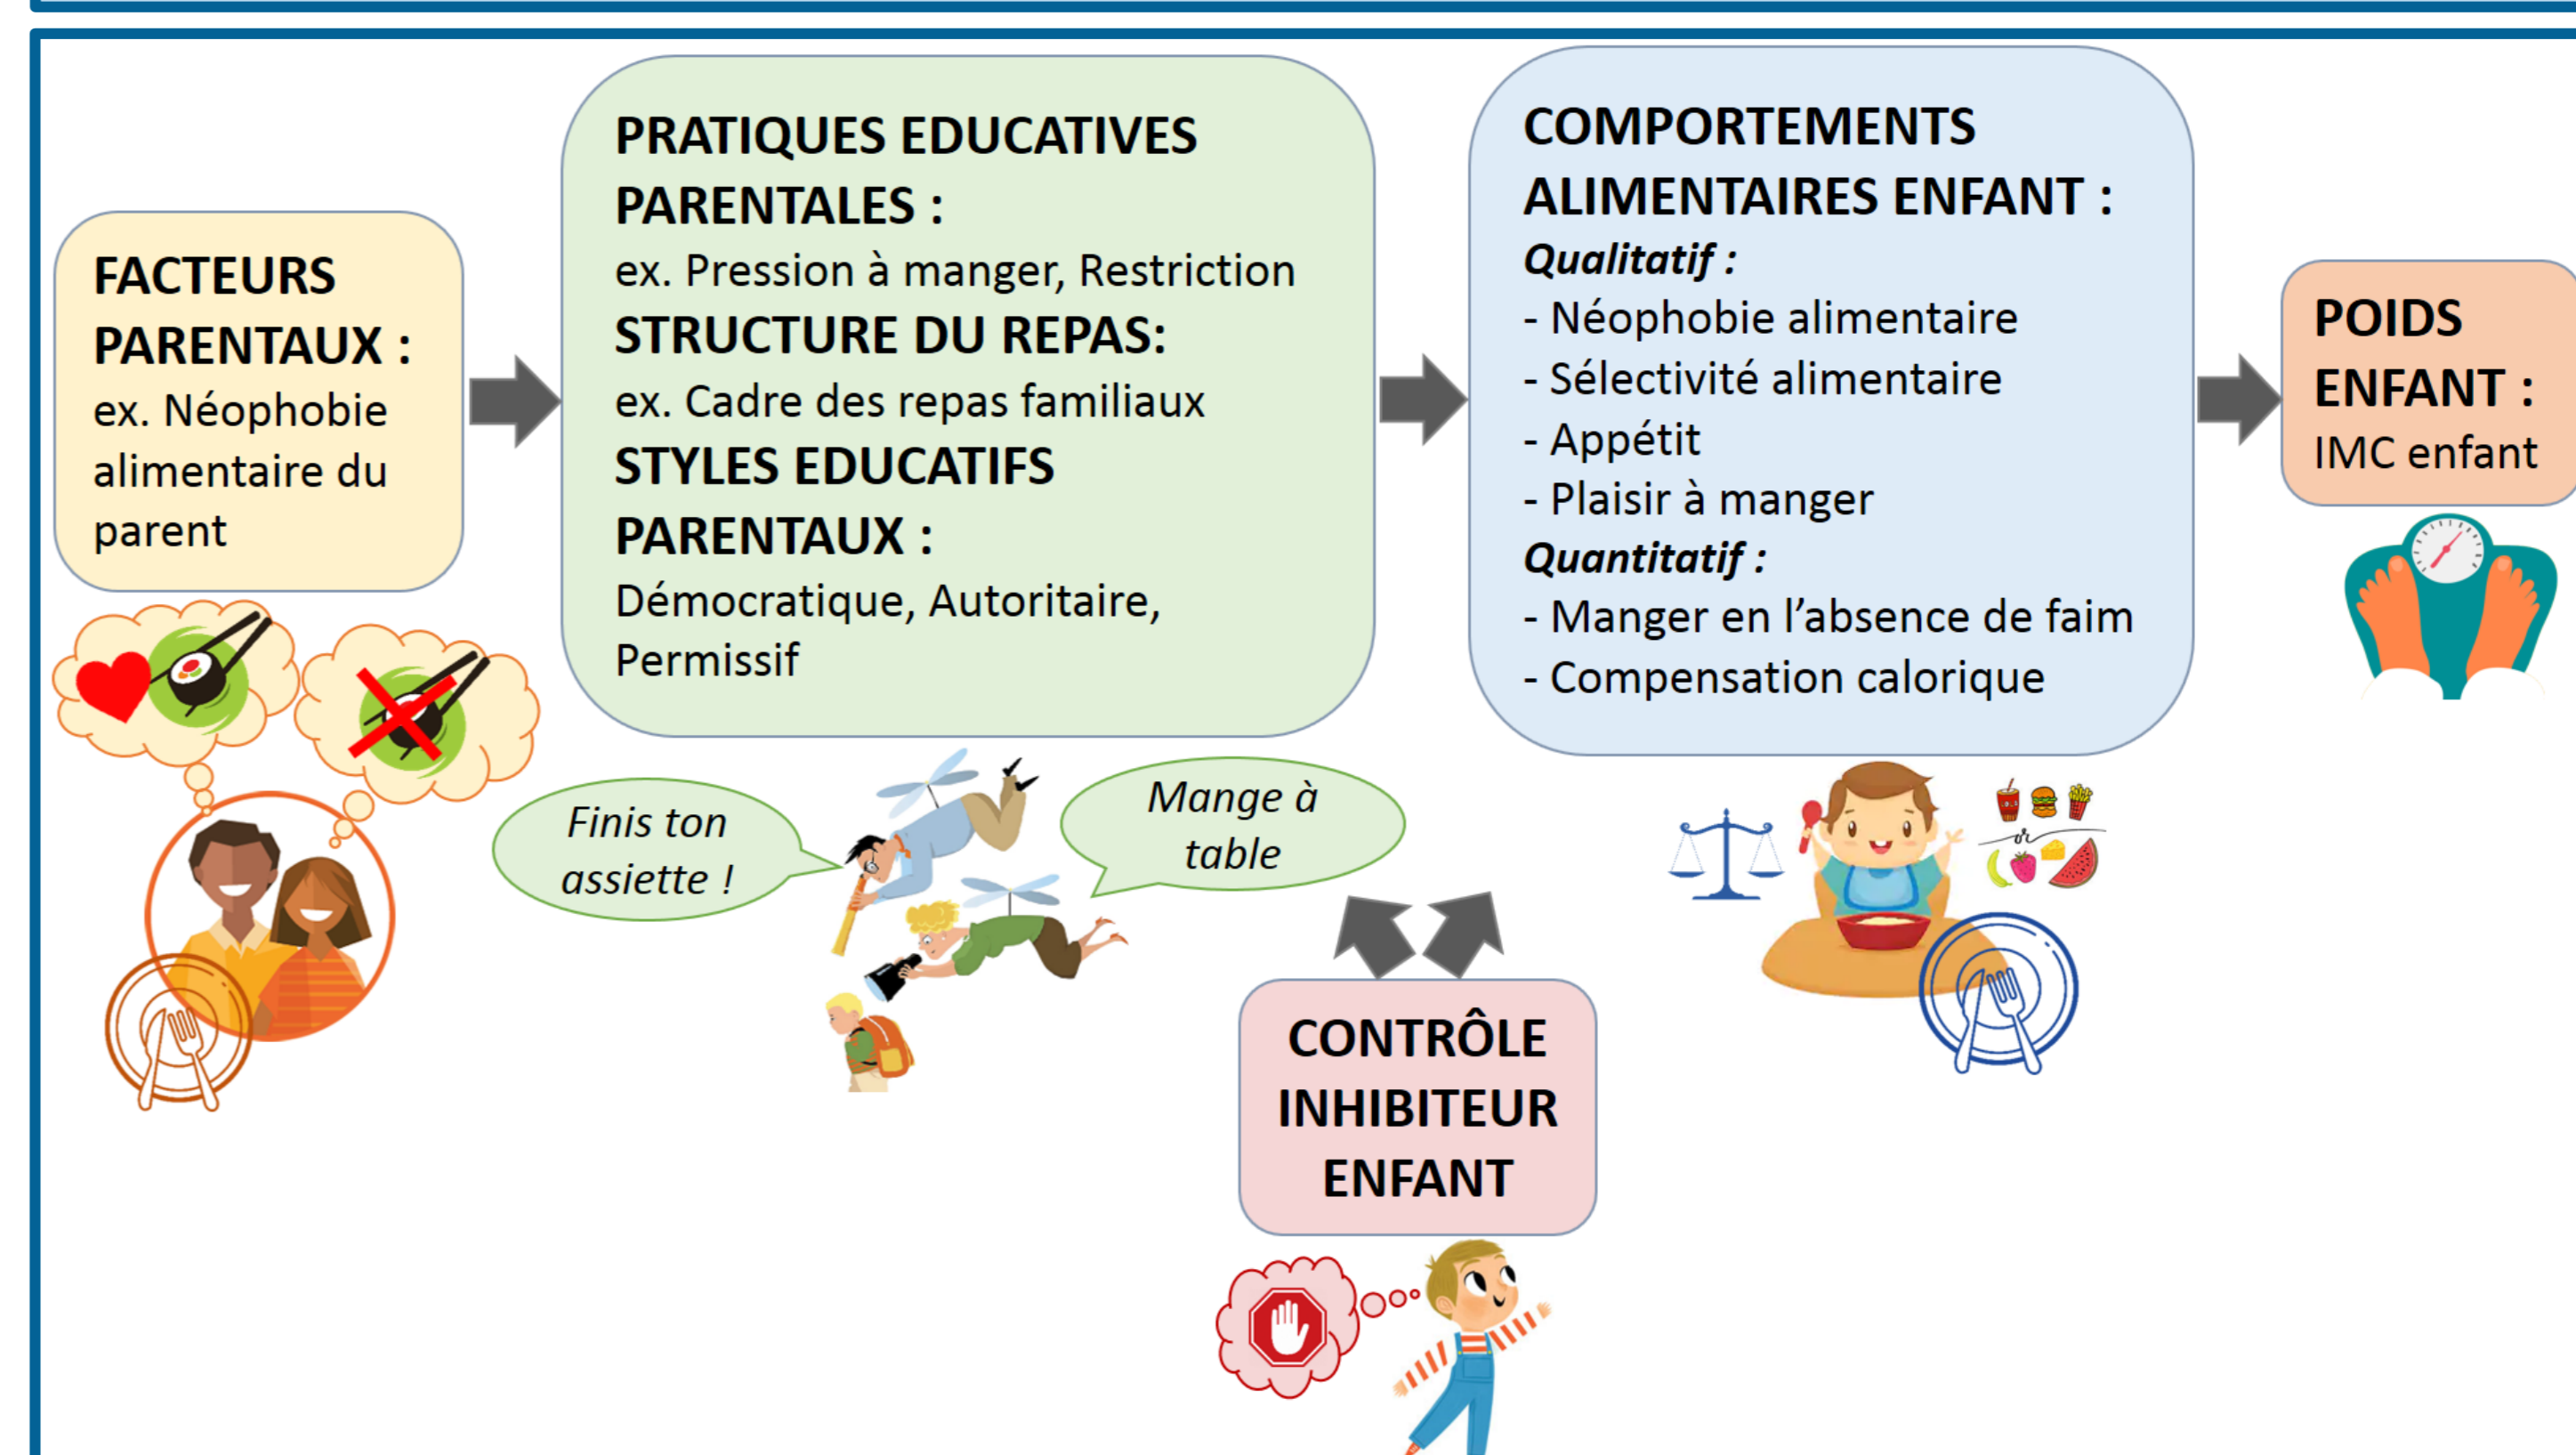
FACTEURS PARENTAUX :
ex. Néophobie alimentaire du parent

PRATIQUES EDUCATIVES PARENTALES :
ex. Pression à manger, Restriction
STRUCTURE DU REPAS:
ex. Cadre des repas familiaux
STYLES EDUCATIFS PARENTAUX :
Démocratique, Autoritaire, Permissif

Finis ton assiette !

Mange à table

COMPORTEMENTS ALIMENTAIRES ENFANT :
Qualitatif :
- Néophobie alimentaire
- Sélectivité alimentaire
- Appétit
- Plaisir à manger
Quantitatif :
- Manger en l'absence de faim
- Compensation calorique

POIDS ENFANT :
IMC enfant

or

CONTRÔLE INHIBITEUR ENFANT